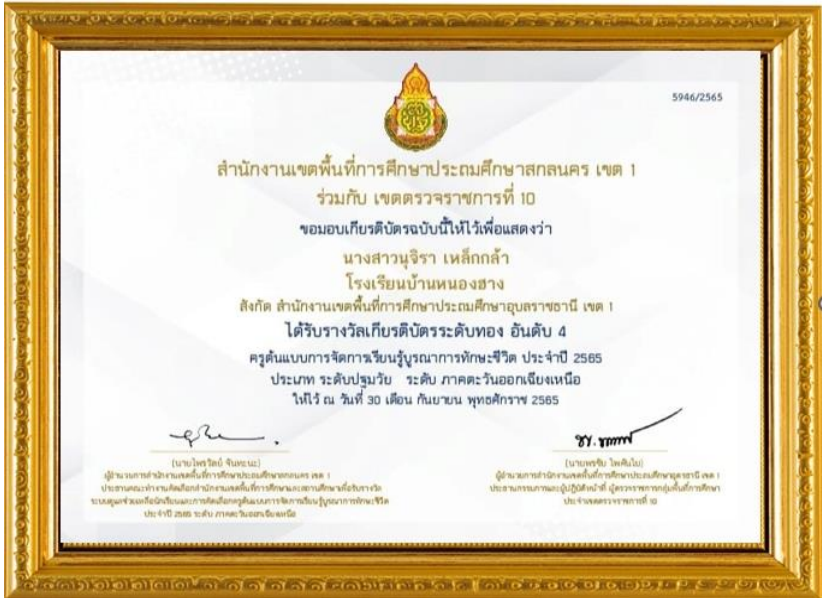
5946/2565

สำนักงานเขตพื้นที่การศึกษาประถมศึกษาสกลนคร เขต 1
ร่วมกับ เขตตรวจราชการที่ 10

ขอมอบเกียรติบัตรฉบับนี้ให้ไว้เพื่อแสดงว่า

นางสาวนุจิรา เหล็กกล้า
โรงเรียนบ้านหนองฮาง
สังกัด สำนักงานเขตพื้นที่การศึกษาประถมศึกษาอุบลราชธานี เขต 1

ได้รับรางวัลเกียรติบัตรระดับทอง อันดับ 4
ครูต้นแบบการจัดการเรียนรู้บูรณาการทักษะชีวิต ประจำปี 2565
ประเภท ระดับปฐมวัย ระดับ ภาคตะวันออกเฉียงเหนือ
ให้ไว้ ณ วันที่ 30 เดือน กันยายน พุทธศักราช 2565

(นายไพรวัลย์ จันทะนะ)
ผู้อำนวยการสำนักงานเขตพื้นที่การศึกษาประถมศึกษาสกลนคร เขต 1
ประธานคณะทำงานคัดเลือกสำนักงานเขตพื้นที่การศึกษาและสถานศึกษาที่เข้ารับรางวัล ระบบดูแลช่วยเหลือนักเรียนและการคัดเลือกครูต้นแบบการจัดการเรียนรู้บูรณาการทักษะชีวิต ประจำปี 2565 ระดับ ภาคตะวันออกเฉียงเหนือ

(นายพรชัย ไพศิษไม)
ผู้อำนวยการสำนักงานเขตพื้นที่การศึกษาประถมศึกษาอุดรธานี เขต 1
ประธานกรรมการและผู้ปฏิบัติหน้าที่ ผู้ตรวจราชการกลุ่มพื้นที่การศึกษา ประจำเขตตรวจราชการที่ 10